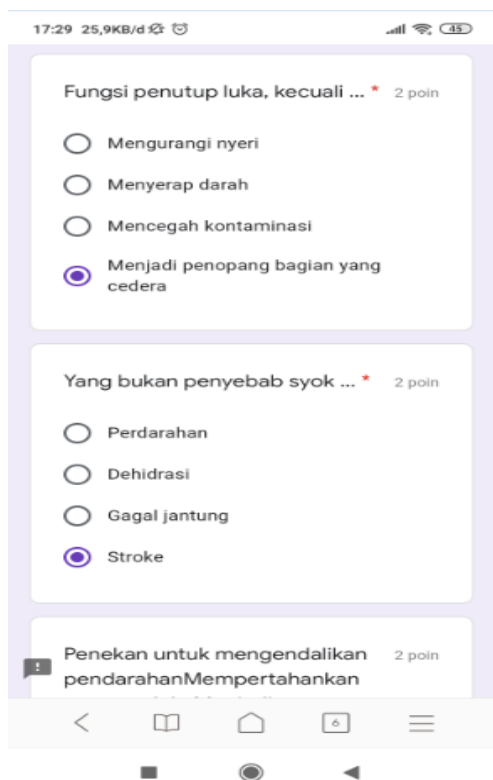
17:29 25,9KB/d 45

Fungsi penutup luka, kecuali ... * 2 poin

Mengurangi nyeri

Menyerap darah

Mencegah kontaminasi

Menjadi penopang bagian yang cedera

Yang bukan penyebab syok ... * 2 poin

Perdarahan

Dehidrasi

Gagal jantung

Stroke

Penekan untuk mengendalikan pendarahanMempertahankan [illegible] 2 poin

6